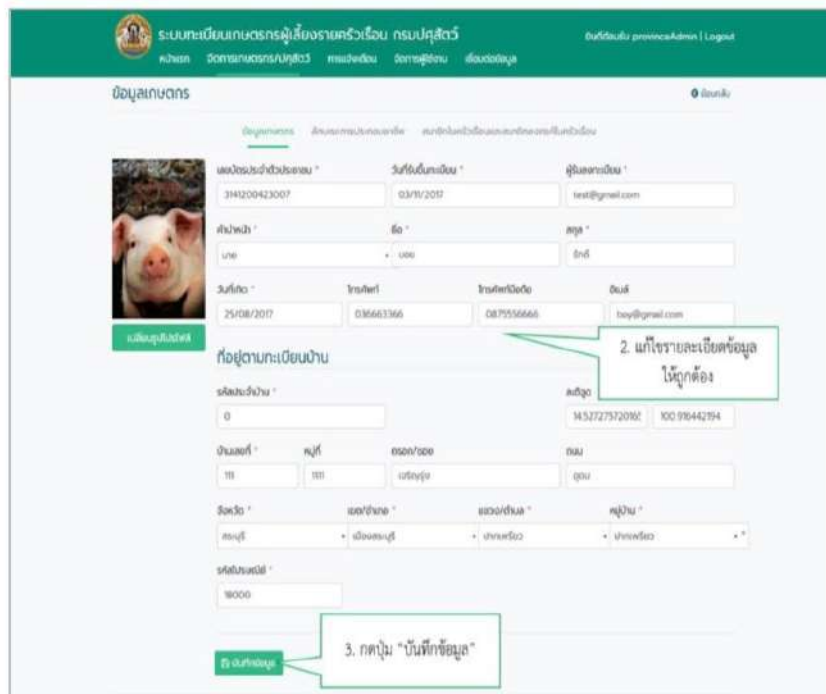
ระบบทะเบียนเกษตรกรผู้เลี้ยงรายครัวเรือน กรมปศุสัตว์
ยินดีต้อนรับ provinceAdmin | Logout
หน้าแรก จัดการเกษตรกร/ปศุสัตว์ การแจ้งเตือน จัดการผู้ใช้งาน เชื่อมต่อข้อมูล

ข้อมูลเกษตรกร
ย้อนกลับ

ข้อมูลเกษตรกร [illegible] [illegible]

เลขบัตรประจำตัวประชาชน *
3141200423007
วันที่ขึ้นทะเบียน *
03/11/2017
ผู้ขึ้นทะเบียน *
test@gmail.com
คำนำหน้า *
นาย
ชื่อ *
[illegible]
สกุล *
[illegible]
วันเกิด
25/08/2017
โทรศัพท์
036663366
โทรศัพท์มือถือ
0875556666
อีเมล์
boy@gmail.com

เปลี่ยนรูปโปรไฟล์

2. แก้ไขรายละเอียดข้อมูลให้ถูกต้อง

ที่อยู่ตามทะเบียนบ้าน
รหัสประจำบ้าน *
0
พิกัด
14.527275720165
100.916442194
บ้านเลขที่ *
111
หมู่ที่
111
ตรอก/ซอย
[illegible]
ถนน
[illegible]
จังหวัด *
สระบุรี
เขต/อำเภอ *
เมืองสระบุรี
แขวง/ตำบล *
ปากเพรียว
หมู่บ้าน *
ปากเพรียว
รหัสไปรษณีย์ *
18000

บันทึกข้อมูล

3. กดปุ่ม "บันทึกข้อมูล"